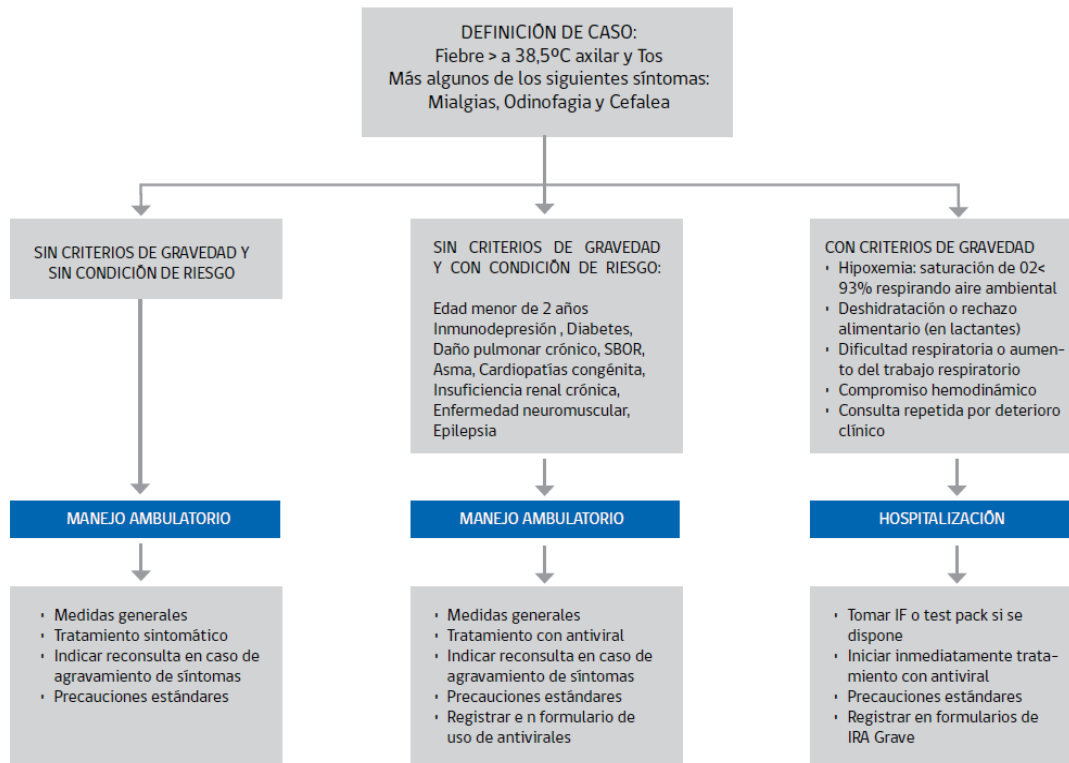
DEFINICIÓN DE CASO:
Fiebre > a 38,5ºC axilar y Tos
Más algunos de los siguientes síntomas:
Mialgias, Odinofagia y Cefalea

SIN CRITERIOS DE GRAVEDAD Y SIN CONDICIÓN DE RIESGO

MANEJO AMBULATORIO

- Medidas generales
- Tratamiento sintomático
- Indicar reconsulta en caso de agravamiento de síntomas
- Precauciones estándares

SIN CRITERIOS DE GRAVEDAD Y CON CONDICIÓN DE RIESGO:

Edad menor de 2 años
Inmunodepresión , Diabetes,
Daño pulmonar crónico, SBOR,
Asma, Cardiopatías congénita,
Insuficiencia renal crónica,
Enfermedad neuromuscular,
Epilepsia

MANEJO AMBULATORIO

- Medidas generales
- Tratamiento con antiviral
- Indicar reconsulta en caso de agravamiento de síntomas
- Precauciones estándares
- Registrar e n formulario de uso de antivirales

CON CRITERIOS DE GRAVEDAD
- Hipoxemia: saturación de 02< 93% respirando aire ambiental
- Deshidratación o rechazo alimentario (en lactantes)
- Dificultad respiratoria o aumento del trabajo respiratorio
- Compromiso hemodinámico
- Consulta repetida por deterioro clínico

HOSPITALIZACIÓN

- Tomar IF o test pack si se dispone
- Iniciar inmediatamente tratamiento con antiviral
- Precauciones estándares
- Registrar en formularios de IRA Grave